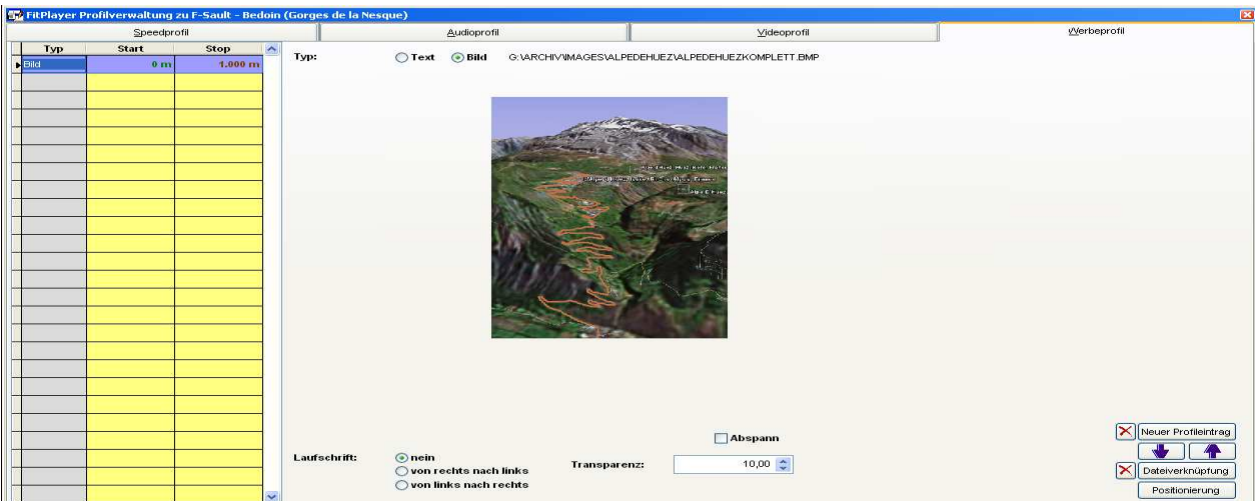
FitPlayer Profilverwaltung zu F-Sault - Bedoin (Gorges de la Nesque)

Speedprofil | Audioprofil | Videoprofil | Werbeprofil

| Typ | Start | Stop |
|---|---|---|
| Bild | 0 m | 1.000 m |

Typ: Text Bild G:\ARCHIV\IMAGES\ALPEDEHUEZ\ALPEDEHUEZKOMPLETT.BMP

Abspann

Laufschrift: nein
von rechts nach links
von links nach rechts

Transparenz: 10,00

Neuer Profileintrag
Dateiverknüpfung
Positionierung